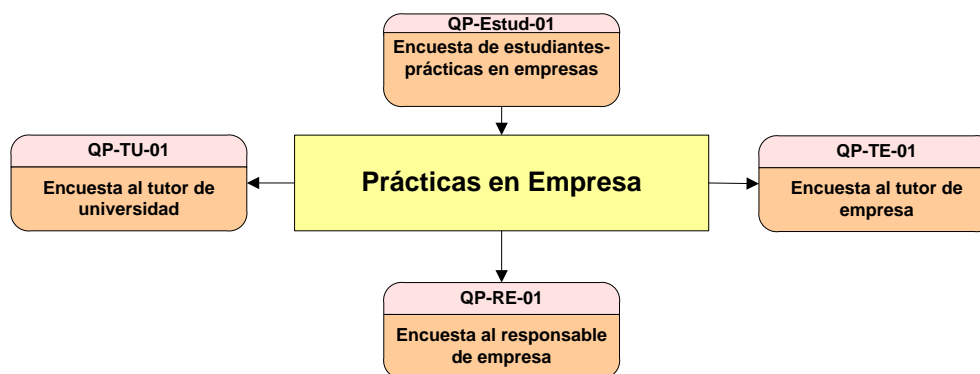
QP-Estud-01
Encuesta de estudiantes-prácticas en empresas

QP-TU-01
Encuesta al tutor de universidad

Prácticas en Empresa

QP-TE-01
Encuesta al tutor de empresa

QP-RE-01
Encuesta al responsable de empresa